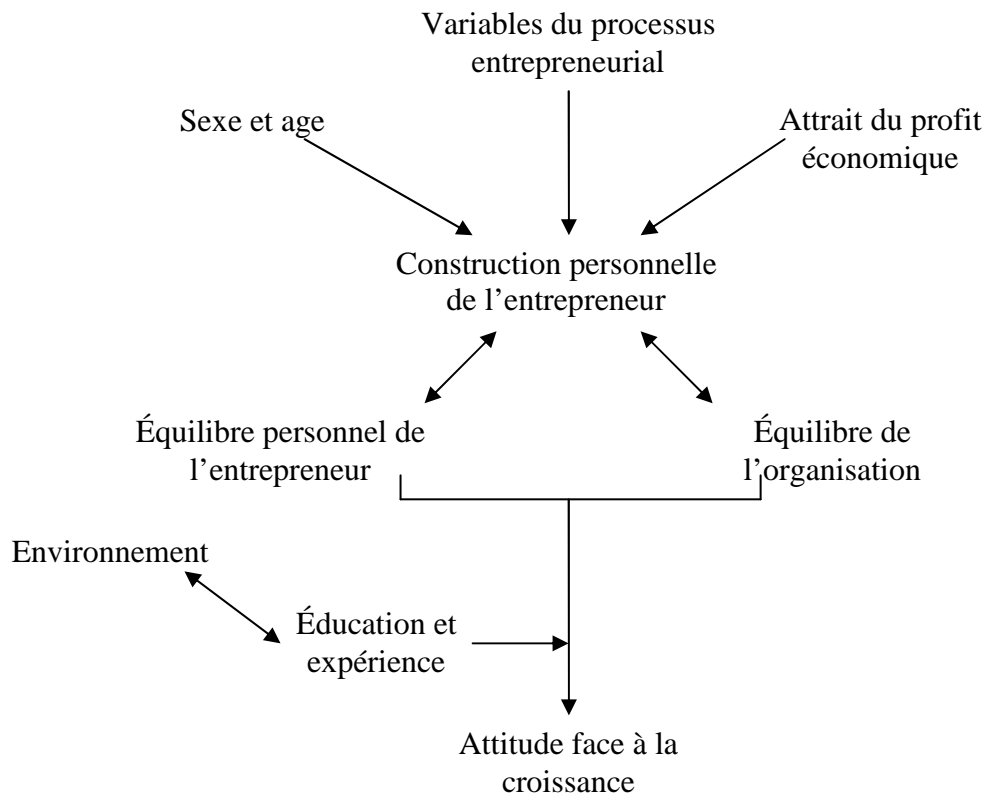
Variables du processus entrepreneurial

Sexe et age

Attrait du profit économique

Construction personnelle de l’entrepreneur

Équilibre personnel de l’entrepreneur

Équilibre de l’organisation

Environnement

Éducation et expérience

Attitude face à la croissance